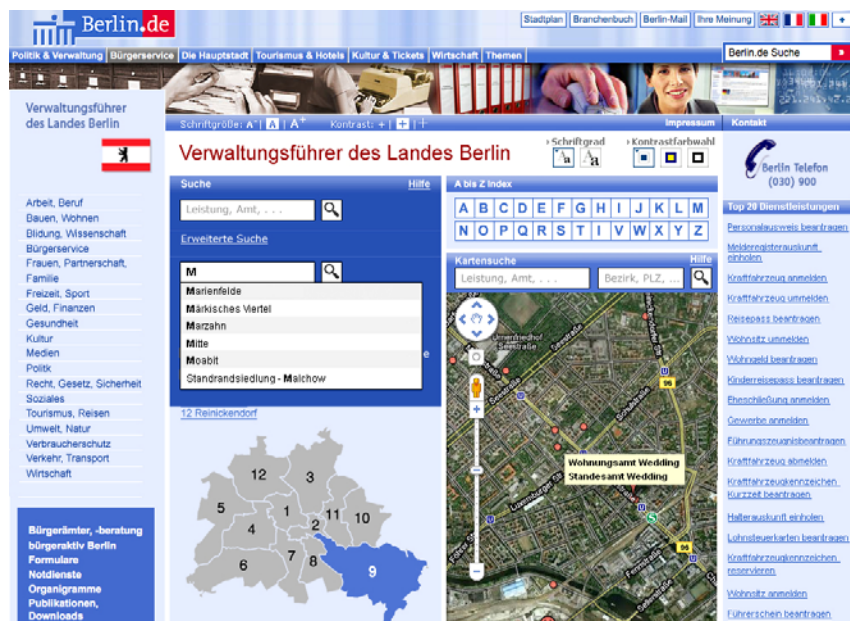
Berlin.de

Stadtplan | Branchenbuch | Berlin-Mail | Ihre Meinung | +

Politik & Verwaltung | Bürgerservice | Die Hauptstadt | Tourismus & Hotels | Kultur & Tickets | Wirtschaft | Themen

Berlin.de Suche

Verwaltungsführer des Landes Berlin

Schriftgröße: A | A | A+ Kontrast: + | | Impressum | Kontakt

Verwaltungsführer des Landes Berlin

Schriftgrad | Kontrastfarbwahl

Berlin Telefon (030) 900

Arbeit, Beruf
Bauen, Wohnen
Bildung, Wissenschaft
Bürgerservice
Frauen, Partnerschaft, Familie
Freizeit, Sport
Geld, Finanzen
Gesundheit
Kultur
Medien
Politik
Recht, Gesetz, Sicherheit
Soziales
Tourismus, Reisen
Umwelt, Natur
Verbraucherschutz
Verkehr, Transport
Wirtschaft

Bürgerämter, -beratung
bürgeraktiv Berlin
Formulare
Notdienste
Organigramme
Publikationen, Downloads

Suche | Hilfe

Leistung, Amt, . . .

Erweiterte Suche

M

Marienfelde
Märkisches Viertel
Marzahn
Mitte
Moabit
Standrandsiedlung - Malchow

12 Reinickendorf

12 3 5 4 1 2 11 10 7 8 6 9

A bis Z Index

| A | B | C | D | E | F | G | H | I | J | K | L | M |
|---|---|---|---|---|---|---|---|---|---|---|---|---|
| N | O | P | Q | R | S | T | U | V | W | X | Y | Z |

Kartensuche | Hilfe

Leistung, Amt, . . .
Bezirk, PLZ, . . .

Wohnungsamt Wedding
Standesamt Wedding

Top 20 Dienstleistungen

Personalausweis beantragen
Melderegisterauskunft einholen
Kraftfahrzeug anmelden
Kraftfahrzeug ummelden
Reisepass beantragen
Wohnsitz ummelden
Wohngeld beantragen
Kinderreisepass beantragen
Eheschließung anmelden
Gewerbe anmelden
Führungszeugnisbeantragen
Kraftfahrzeug abmelden
Kraftfahrzeugkennzeichen Kurzzeit beantragen
Halterauskunft einholen
Lohnsteuerkarten beantragen
Kraftfahrzeugkennzeichen reservieren
Wohnsitz anmelden
Führerschein beantragen